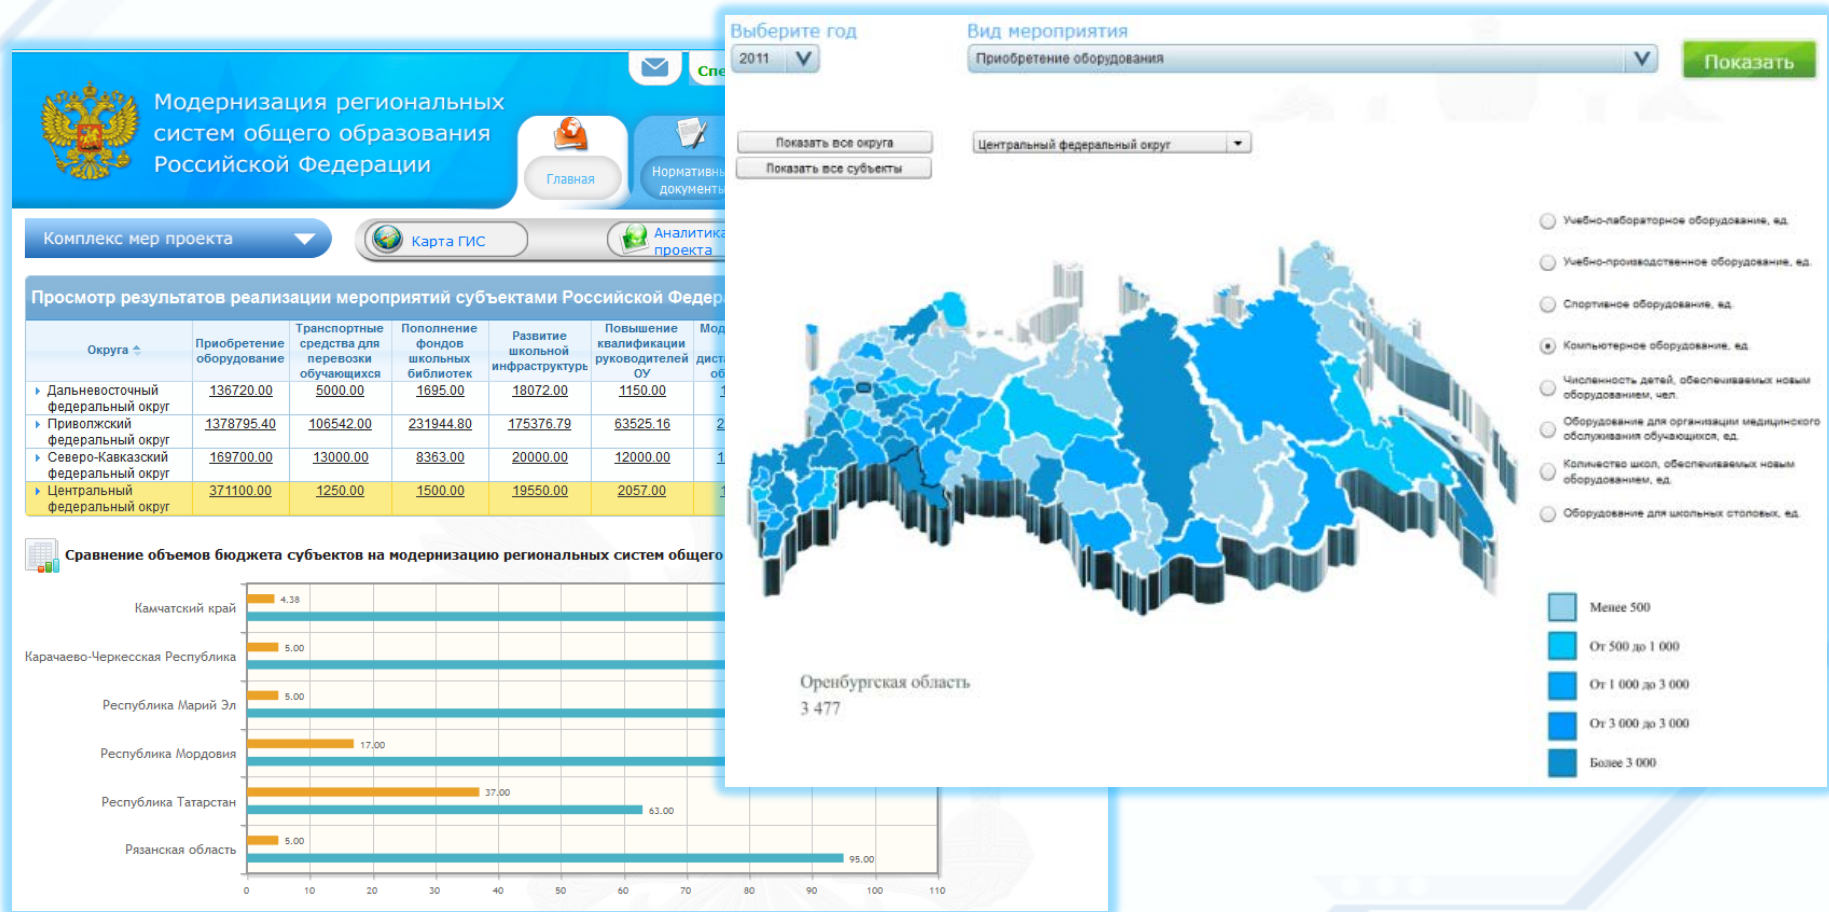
Модернизация региональных систем общего образования Российской Федерации

Спе

Главная

Нормативны документы

Комплекс мер проекта

Карта ГИС

Аналитика проекта

Просмотр результатов реализации мероприятий субъектами Российской Феде

| Округа | Приобретение оборудование | Транспортные средства для перевозки обучающихся | Пополнение фондов школьных библиотек | Развитие школьной инфраструктуры | Повышение квалификации руководителей ОУ | Мод дист об |
|---|---|---|---|---|---|---|
| Дальневосточный федеральный округ | 136720.00 | 5000.00 | 1695.00 | 18072.00 | 1150.00 | 1 |
| Приволжский федеральный округ | 1378795.40 | 106542.00 | 231944.80 | 175376.79 | 63525.16 | 2 |
| Северо-Кавказский федеральный округ | 169700.00 | 13000.00 | 8363.00 | 20000.00 | 12000.00 | 1 |
| Центральный федеральный округ | 371100.00 | 1250.00 | 1500.00 | 19550.00 | 2057.00 | 1 |

Сравнение объемов бюджета субъектов на модернизацию региональных систем общего

Камчатский край 4.38
Карачаево-Черкесская Республика 5.00
Республика Марий Эл 5.00
Республика Мордовия 17.00
Республика Татарстан 37.00 63.00
Рязанская область 5.00 95.00

0 10 20 30 40 50 60 70 80 90 100 110

Выберите год
2011
Вид мероприятия
Приобретение оборудования
Показать

Показать все округа
Показать все субъекты
Центральный федеральный округ

Учебно-лабораторное оборудование, ед.
Учебно-производственное оборудование, ед.
Спортивное оборудование, ед.
Компьютерное оборудование, ед.
Численность детей, обеспечиваемых новым оборудованием, чел.
Оборудование для организации медицинского обслуживания обучающихся, ед.
Количество школ, обеспечиваемых новым оборудованием, ед.
Оборудование для школьных столовых, ед.

Оренбургская область
3 477

Менее 500
От 500 до 1 000
От 1 000 до 3 000
От 3 000 до 3 000
Более 3 000